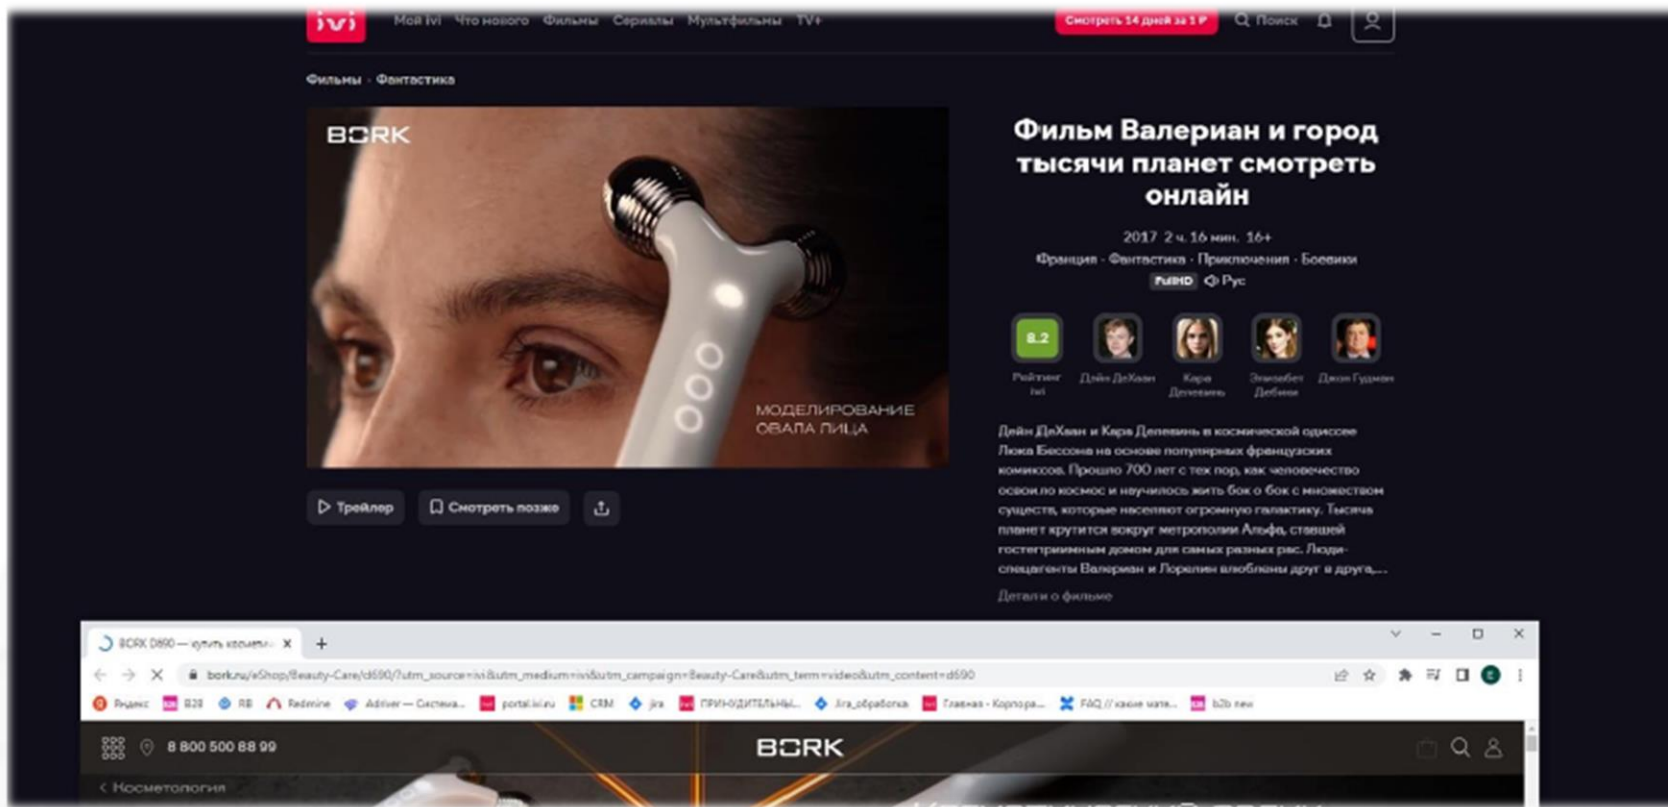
ivi Мой ivi Что нового Фильмы Сериалы Мультфильмы TV+ Смотреть 14 дней за 1 ₽ Поиск

Фильмы · Фантастика

BORK

МОДЕЛИРОВАНИЕ ОВАЛА ЛИЦА

Трейлер Смотреть позже

Фильм Валериан и город тысячи планет смотреть онлайн

2017 2 ч. 16 мин. 16+

Франция · Фантастика · Приключения · Боевики

FullHD Рус

8.2 Рейтинг ivi Дэйн ДеХаан Кара Делевинь Элизабет Дебики Джон Гудмен

Дейн ДеХаан и Кара Делевинь в космической одиссее Люка Бессона на основе популярных французских комиксов. Прошло 700 лет с тех пор, как человечество освоило космос и научилось жить бок о бок с множеством существ, которые населяют огромную галактику. Тысяча планет крутится вокруг метрополии Альфа, ставшей гостеприимным домом для самых разных рас. Люди-спецагенты Валериан и Лорелин влюблены друг в друга,...

Детали о фильме

BORK D690 — купить космети... ×

bork.ru/eShop/Beauty-Care/d690/?utm_source=ivi&utm_medium=ivi&utm_campaign=Beauty-Care&utm_term=video&utm_content=d690

Яндекс B2B RB Redmine Adriver — Система... portal.ivi.ru CRM jira ПРИНУДИТЕЛЬНЫ... Jira_обработка Главная - Корпора... FAQ // какие мате... b2b new

8 800 500 88 99 BORK

Косметология